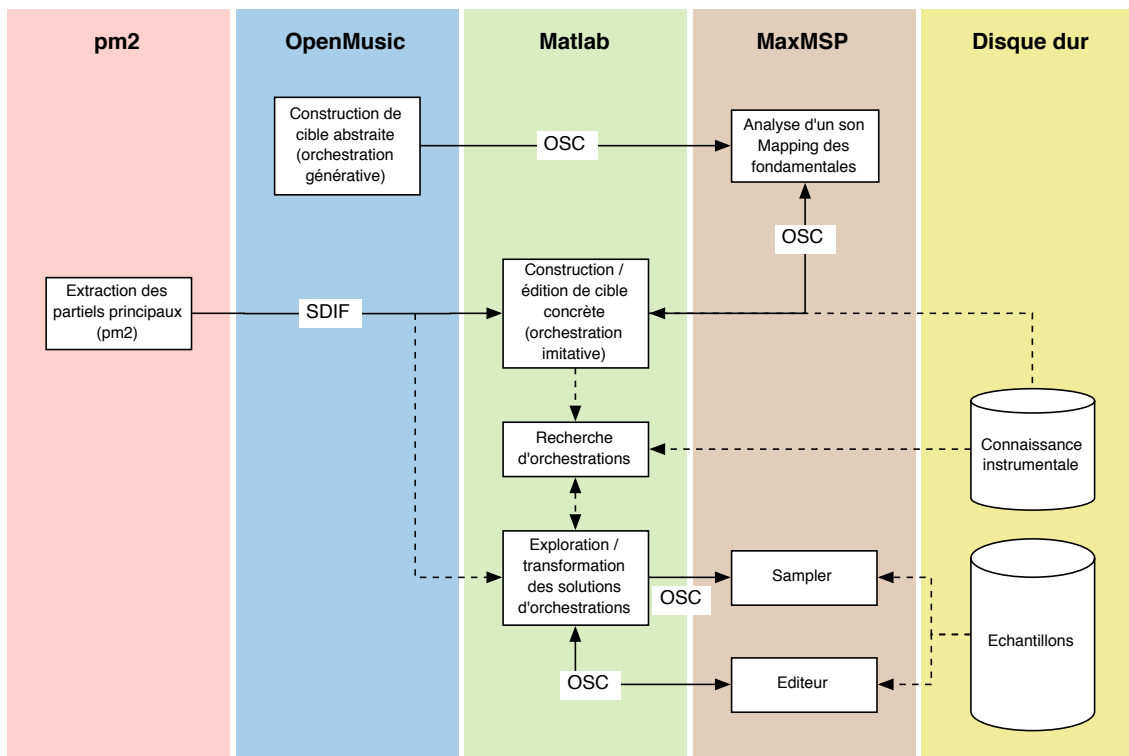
pm2

OpenMusic

Matlab

MaxMSP

Disque dur

Construction de cible abstraite (orchestration générative)

OSC

Analyse d'un son Mapping des fondamentales

OSC

Extraction des partiels principaux (pm2)

SDIF

Construction / édition de cible concrète (orchestration imitative)

Recherche d'orchestrations

Connaissance instrumentale

Exploration / transformation des solutions d'orchestrations

OSC

Sampler

Echantillons

OSC

Editeur